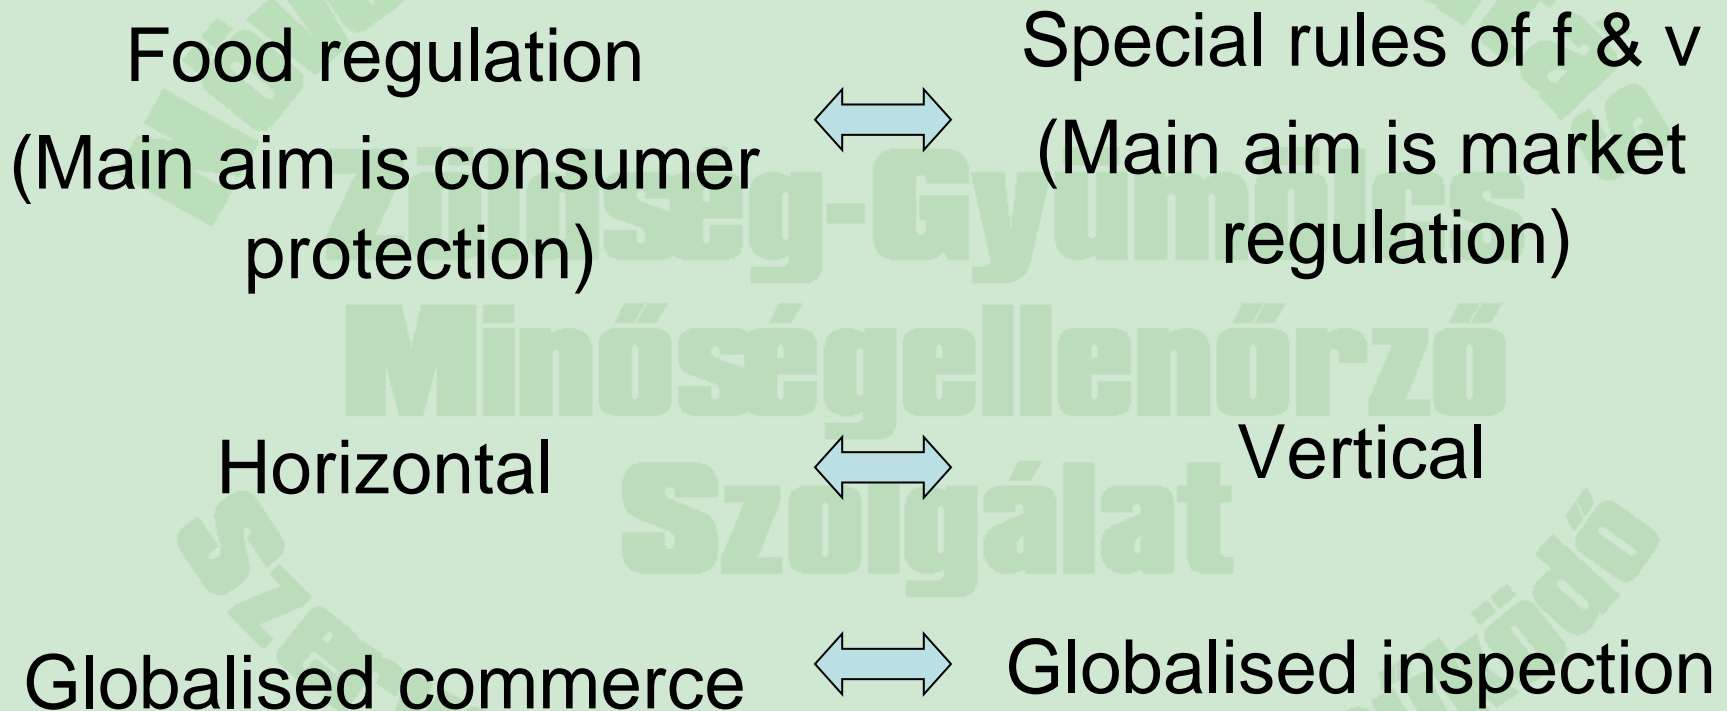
Food regulation
(Main aim is consumer protection)

Special rules of f & v
(Main aim is market regulation)

Horizontal

Vertical

Globalised commerce

Globalised inspection

Zöldség-Gyümölcs
Minőségellenőrző
Szolgálat